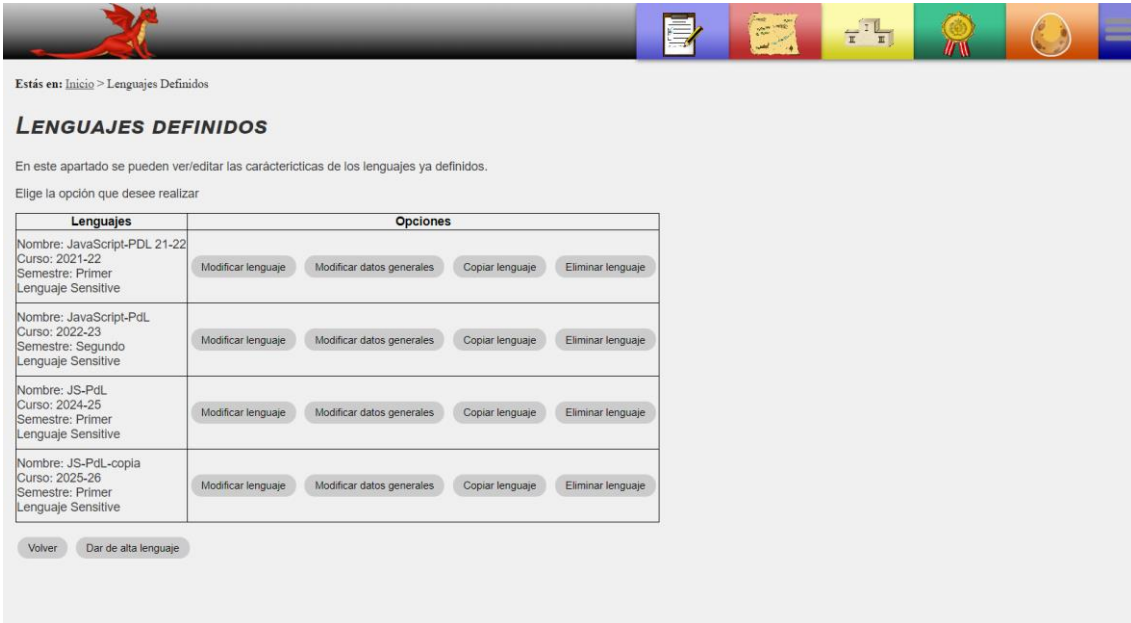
Estás en: Inicio > Lenguajes Definidos

LENGUAJES DEFINIDOS

En este apartado se pueden ver/editar las carácterícticas de los lenguajes ya definidos.

Elige la opción que desee realizar

| Lenguajes | Opciones |
|---|---|
| Nombre: JavaScript-PDL 21-22 Curso: 2021-22 Semestre: Primer Lenguaje Sensitive | Modificar lenguaje · Modificar datos generales · Copiar lenguaje · Eliminar lenguaje |
| Nombre: JavaScript-PdL Curso: 2022-23 Semestre: Segundo Lenguaje Sensitive | Modificar lenguaje · Modificar datos generales · Copiar lenguaje · Eliminar lenguaje |
| Nombre: JS-PdL Curso: 2024-25 Semestre: Primer Lenguaje Sensitive | Modificar lenguaje · Modificar datos generales · Copiar lenguaje · Eliminar lenguaje |
| Nombre: JS-PdL-copia Curso: 2025-26 Semestre: Primer Lenguaje Sensitive | Modificar lenguaje · Modificar datos generales · Copiar lenguaje · Eliminar lenguaje |

Volver   Dar de alta lenguaje